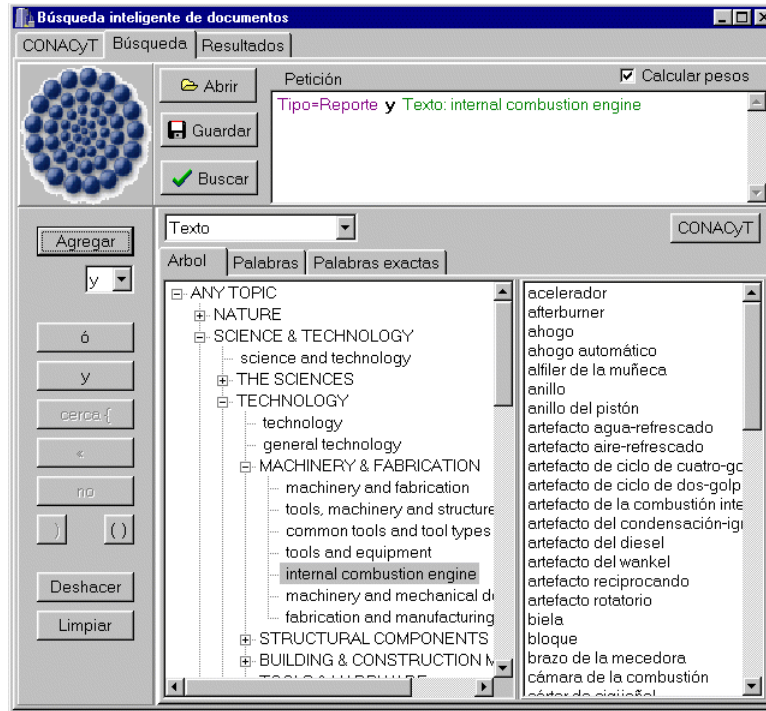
Búsqueda inteligente de documentos

CONACyT | Búsqueda | Resultados

Abrir
Guardar
Buscar

Petición
☑ Calcular pesos
Tipo=Reporte y Texto: internal combustion engine

Agregar
y
ó
y
cerca-[
«
no
)
( )
Deshacer
Limpiar

Texto
CONACyT

Arbol | Palabras | Palabras exactas

ANY TOPIC
NATURE
SCIENCE & TECHNOLOGY
science and technology
THE SCIENCES
TECHNOLOGY
technology
general technology
MACHINERY & FABRICATION
machinery and fabrication
tools, machinery and structure
common tools and tool types
tools and equipment
internal combustion engine
machinery and mechanical d
fabrication and manufacturing
STRUCTURAL COMPONENTS
BUILDING & CONSTRUCTION M
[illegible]

acelerador
afterburner
ahogo
ahogo automático
alfiler de la muñeca
anillo
anillo del pistón
artefacto agua-refrescado
artefacto aire-refrescado
artefacto de ciclo de cuatro-gc
artefacto de ciclo de dos-golp
artefacto de la combustión inte
artefacto del condensación-igi
artefacto del diesel
artefacto del wankel
artefacto reciprocando
artefacto rotatorio
biela
bloque
brazo de la mecedora
cámara de la combustión
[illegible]